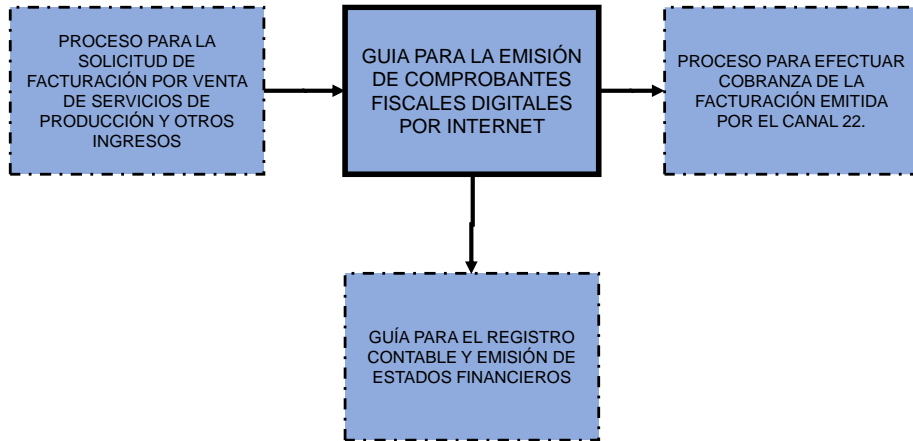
PROCESO PARA LA SOLICITUD DE FACTURACIÓN POR VENTA DE SERVICIOS DE PRODUCCIÓN Y OTROS INGRESOS

GUIA PARA LA EMISIÓN DE COMPROBANTES FISCALES DIGITALES POR INTERNET

PROCESO PARA EFECTUAR COBRANZA DE LA FACTURACIÓN EMITIDA POR EL CANAL 22.

GUÍA PARA EL REGISTRO CONTABLE Y EMISIÓN DE ESTADOS FINANCIEROS